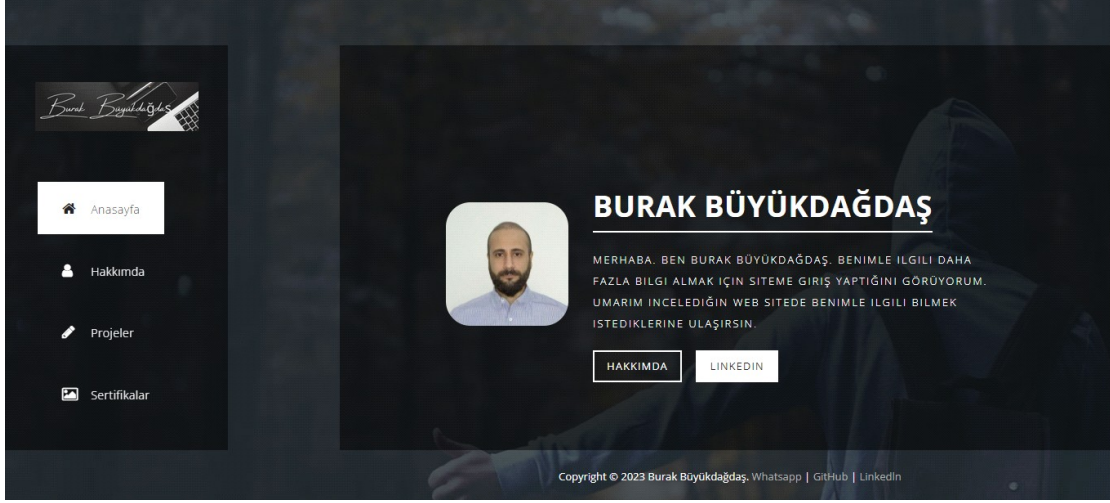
Burak Büyükdağdaş

Anasayfa

Hakkımda

Projeler

Sertifikalar

BURAK BÜYÜKDAĞDAŞ

MERHABA. BEN BURAK BÜYÜKDAĞDAŞ. BENIMLE ILGILI DAHA FAZLA BILGI ALMAK IÇIN SITEME GIRIŞ YAPTIĞINI GÖRÜYORUM. UMARIM INCELEDIĞIN WEB SITEDE BENIMLE ILGILI BILMEK ISTEDIKLERINE ULAŞIRSIN.

HAKKIMDA LINKEDIN

Copyright © 2023 Burak Büyükdağdaş. Whatsapp | GitHub | LinkedIn